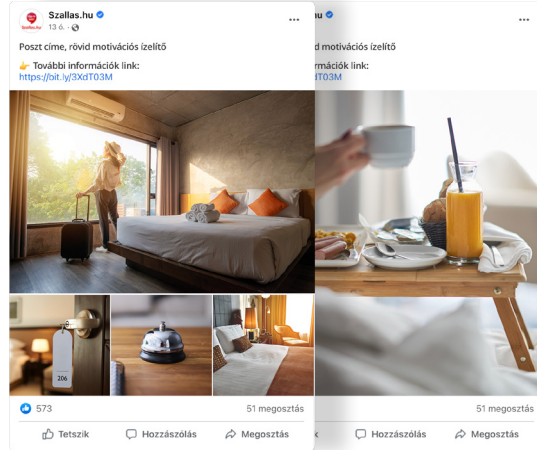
Szallas.hu
13 é. · 

Poszt címe, rövid motivációs ízelítő

👉 További információk link:
https://bit.ly/3XdT03M

206

573
51 megosztás

Tetszik
Hozzászólás
Megosztás

d motivációs ízelítő

ációk link:
T03M

51 megosztás

Hozzászólás
Megosztás